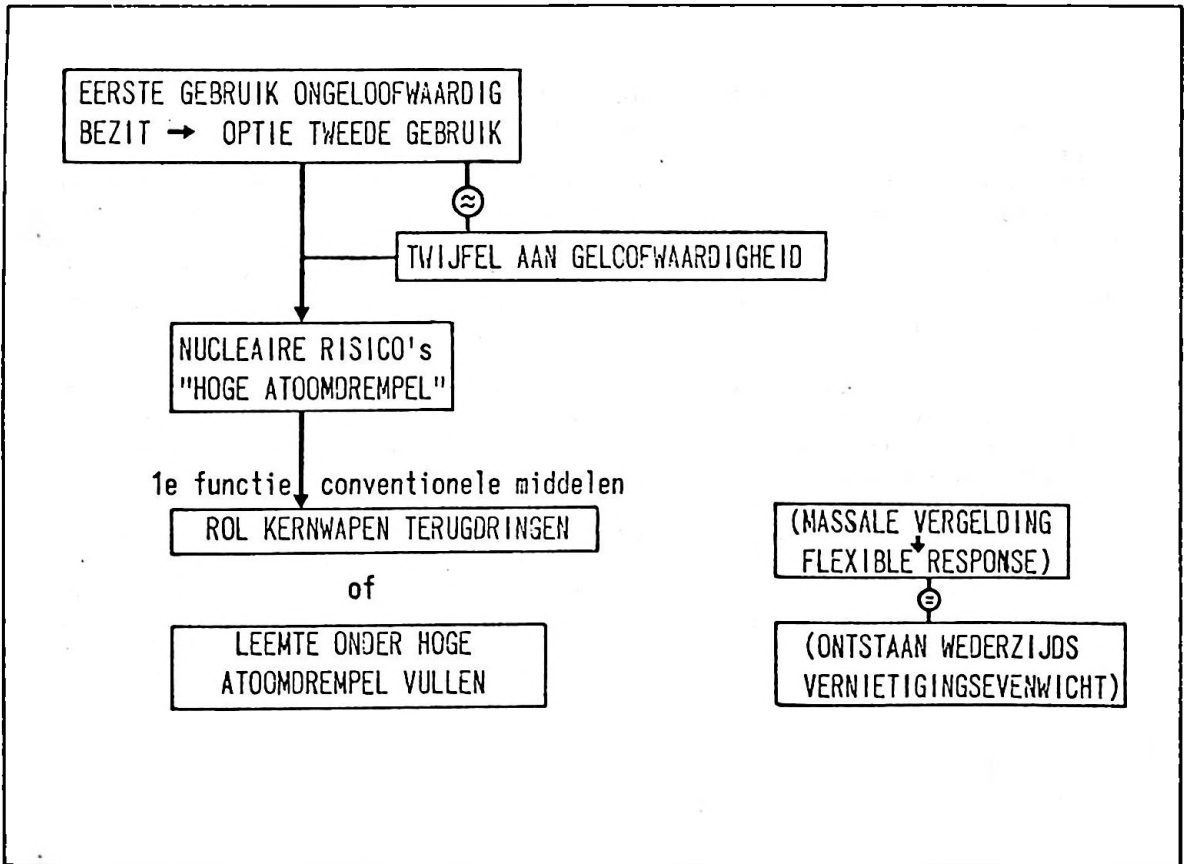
EERSTE GEBRUIK ONGELOOFWAARDIG
BEZIT → OPTIE TWEEDE GEBRUIK

≈

TWIJFEL AAN GELCOFWAARDIGHEID

NUCLEAIRE RISICO's
"HOGE ATOOMDREMPEL"

1e functie conventionele middelen

ROL KERNWAPEN TERUGDRINGEN

of

LEEMTE ONDER HOGE
ATOOMDREMPEL VULLEN

(MASSALE VERGELDING
FLEXIBLE RESPONSE)

=

(ONTSTAAN WEDERZIJDS
VERNIETIGINGSEVENWICHT)